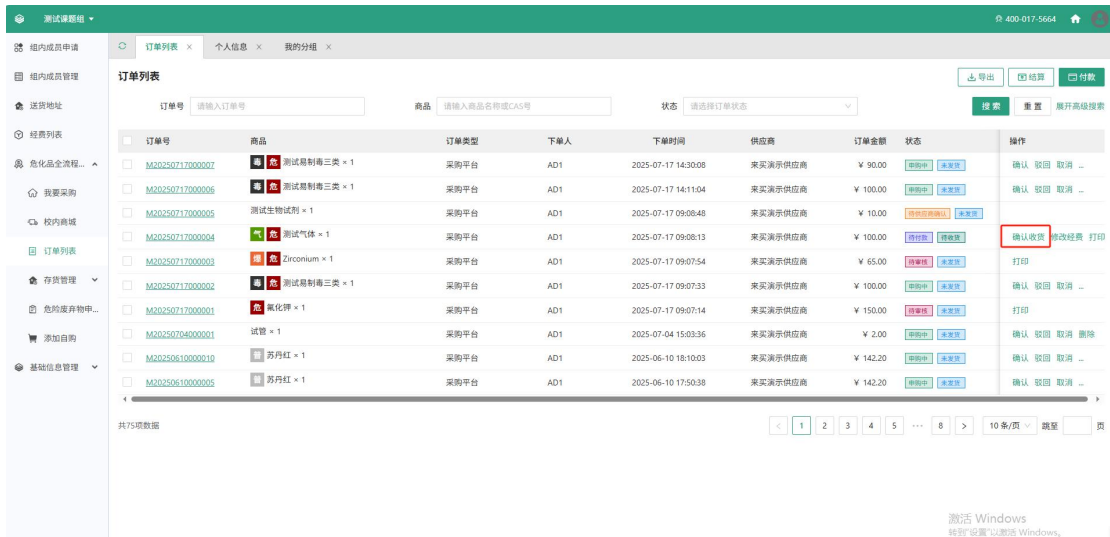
测试课题组 ▾ 400-017-5664

组内成员申请
组内成员管理
送货地址
经费列表
危化品全流程... ^
我要采购
校内商城
订单列表
存货管理
危险废弃物申...
添加自购
基础信息管理

订单列表 × 个人信息 × 我的分组 ×

订单列表

导出 结算 付款

订单号 请输入订单号 商品 请输入商品名称或CAS号 状态 请选择订单状态 搜索 重置 展开高级搜索

| 订单号 | 商品 | 订单类型 | 下单人 | 下单时间 | 供应商 | 订单金额 | 状态 | 操作 |
|---|---|---|---|---|---|---|---|---|
| M20250717000007 | 毒 危 测试易制毒三类 × 1 | 采购平台 | AD1 | 2025-07-17 14:30:08 | 来买演示供应商 | ¥ 90.00 | 审批中 未发货 | 确认 驳回 取消 ... |
| M20250717000006 | 毒 危 测试易制毒三类 × 1 | 采购平台 | AD1 | 2025-07-17 14:11:04 | 来买演示供应商 | ¥ 100.00 | 审批中 未发货 | 确认 驳回 取消 ... |
| M20250717000005 | 测试生物试剂 × 1 | 采购平台 | AD1 | 2025-07-17 09:08:48 | 来买演示供应商 | ¥ 10.00 | 待供应商确认 未发货 | |
| M20250717000004 | 气 危 测试气体 × 1 | 采购平台 | AD1 | 2025-07-17 09:08:13 | 来买演示供应商 | ¥ 100.00 | 待付款 待收货 | 确认收货 修改经费 打印 |
| M20250717000003 | 爆 危 Zirconium × 1 | 采购平台 | AD1 | 2025-07-17 09:07:54 | 来买演示供应商 | ¥ 65.00 | 待审核 未发货 | 打印 |
| M20250717000002 | 毒 危 测试易制毒三类 × 1 | 采购平台 | AD1 | 2025-07-17 09:07:33 | 来买演示供应商 | ¥ 100.00 | 审批中 未发货 | 确认 驳回 取消 ... |
| M20250717000001 | 危 氟化钾 × 1 | 采购平台 | AD1 | 2025-07-17 09:07:14 | 来买演示供应商 | ¥ 150.00 | 待审核 未发货 | 打印 |
| M20250704000001 | 试管 × 1 | 采购平台 | AD1 | 2025-07-04 15:03:36 | 来买演示供应商 | ¥ 2.00 | 审批中 未发货 | 确认 驳回 取消 删除 |
| M20250610000010 | 苏丹红 × 1 | 采购平台 | AD1 | 2025-06-10 18:10:03 | 来买演示供应商 | ¥ 142.20 | 审批中 未发货 | 确认 驳回 取消 ... |
| M20250610000005 | 苏丹红 × 1 | 采购平台 | AD1 | 2025-06-10 17:50:38 | 来买演示供应商 | ¥ 142.20 | 审批中 未发货 | 确认 驳回 取消 ... |

共75项数据

< 1 2 3 4 5 ··· 8 > 10 条/页 跳至 页

激活 Windows
转到"设置"以激活 Windows。